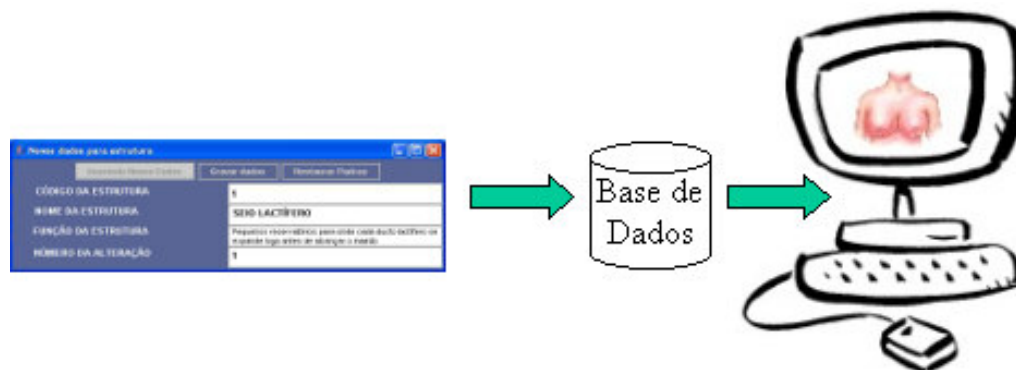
Novos dados para estrutura

Inserindo Novos Dados | Gravar dados | Restaurar Padrao

CÓDIGO DA ESTRUTURA | 1
NOME DA ESTRUTURA | SEIO LACTÍFERO
FUNÇÃO DA ESTRUTURA | Pequenos reservatórios para onde cada ducto lactífero se expande logo antes de alcançar o mamilo
NÚMERO DA ALTERAÇÃO | 1

Base de Dados